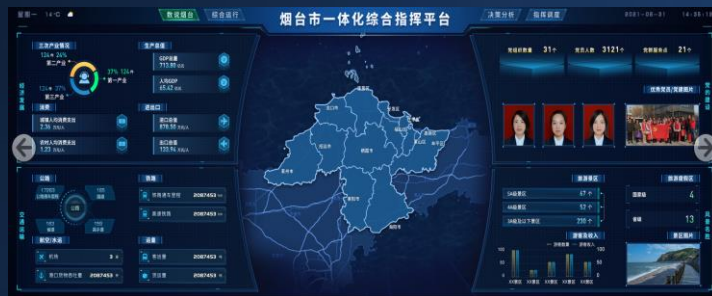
星期一 14°C

数据概览　综合运行

烟台市一体化综合指挥平台

决策分析　指挥调度

2021-08-31

三次产业情况
第二产业
第三产业
第一产业

生产总值
GDP总量
713.85
人均GDP
65.43

消费
城镇人均消费支出
2.36
农村人均消费支出
1.23

进出口
进口总值
876.58
出口总值
133.74

公路
17603
165
45
100
公路

航空/水运
机场
3
港口货物吞吐量
2087453

铁路
2087453
2087453

邮政
2087453
2087453

党组织数量　31
党员人数　3121
党群服务点　21

旅游景区
5A级景区　67
4A级景区　52
3A级以下景区　235

旅游收入

旅游景区
4
13
景区图片